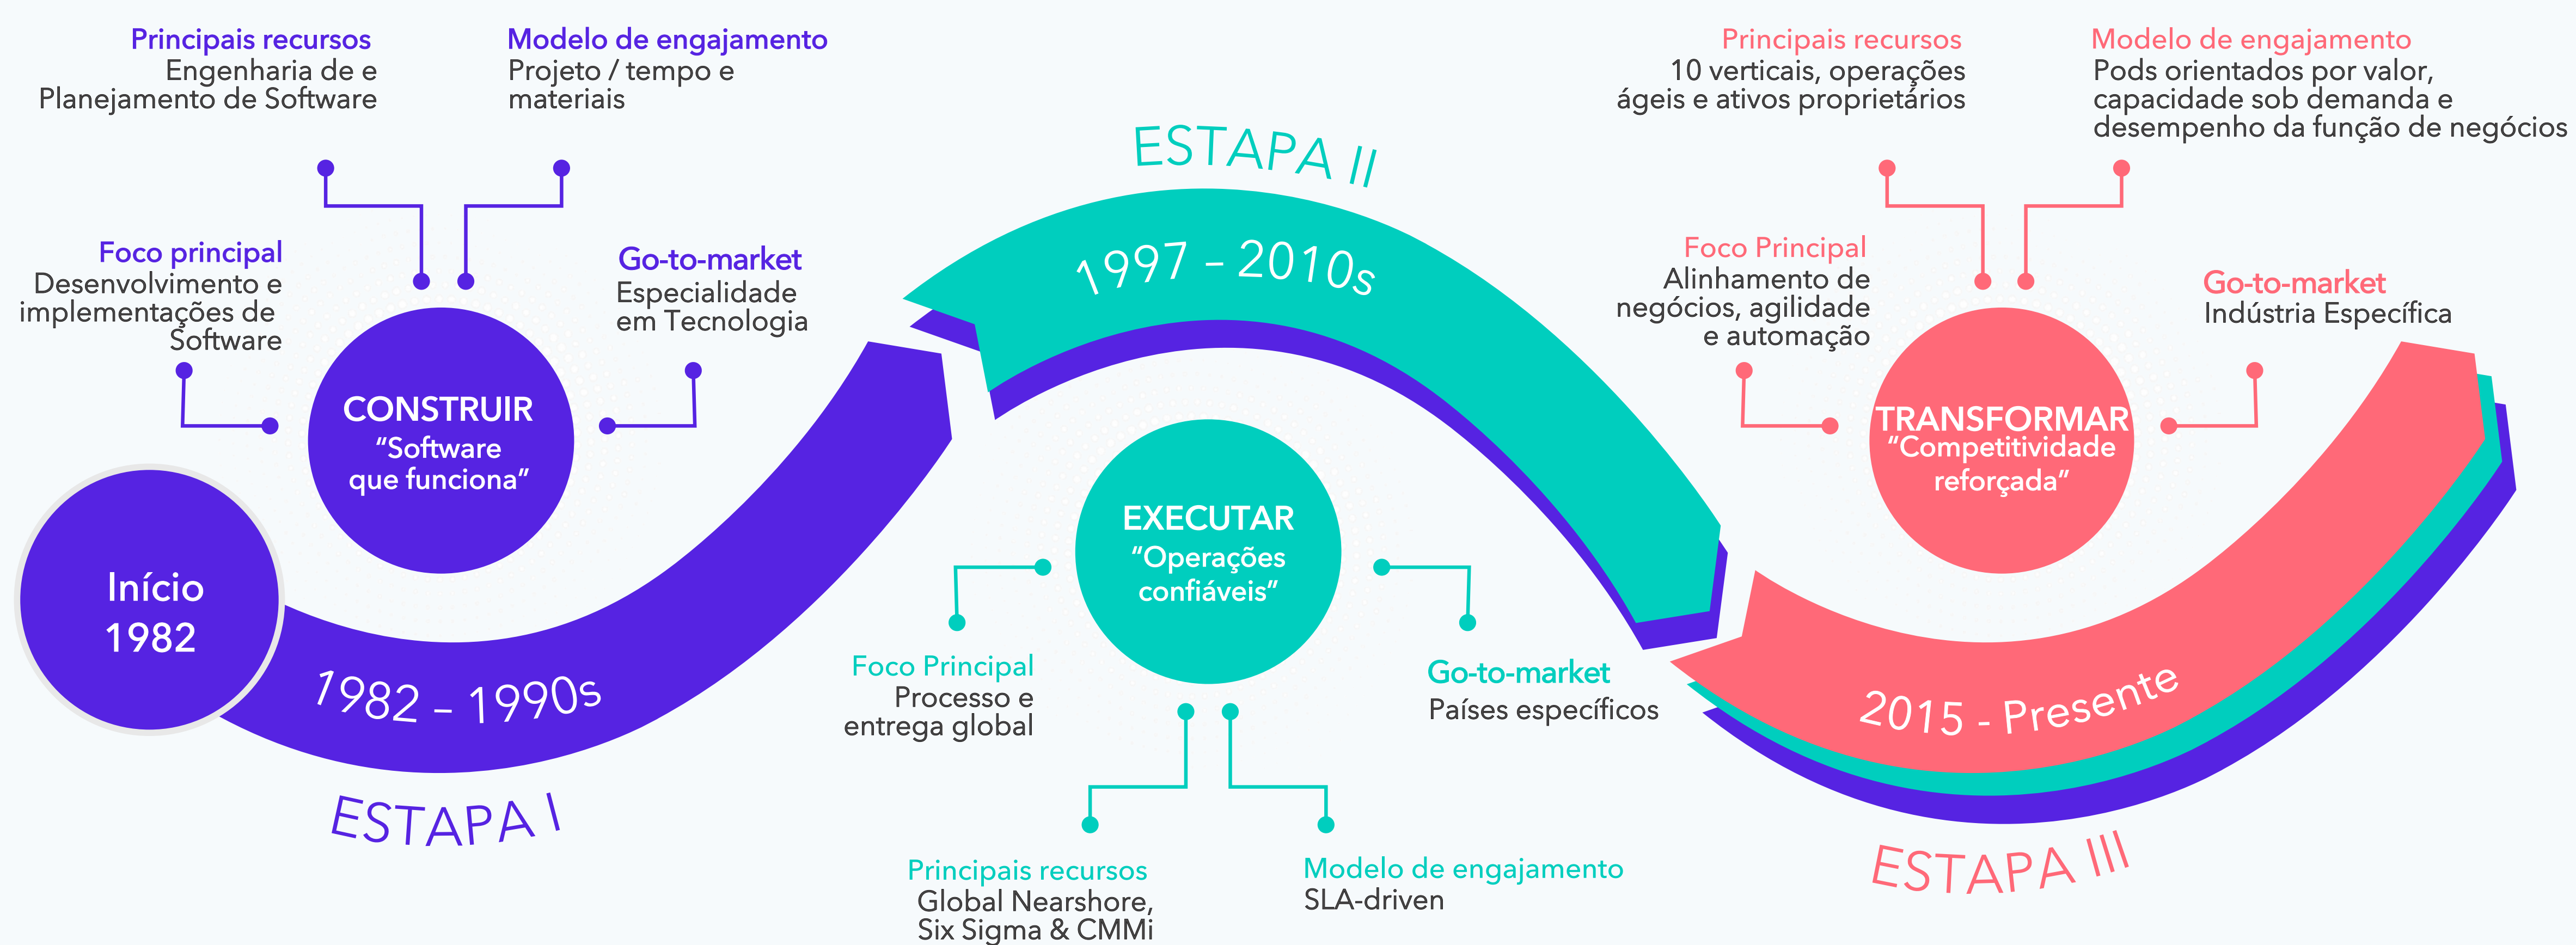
Principais recursos
Engenharia de e Planejamento de Software

Modelo de engajamento
Projeto / tempo e materiais

Foco principal
Desenvolvimento e implementações de Software

Go-to-market
Especialidade em Tecnologia

CONSTRUIR
"Software que funciona"

Início
1982

1982 - 1990s

ESTAPA I

ESTAPA II

1997 - 2010s

EXECUTAR
"Operações confiáveis"

Foco Principal
Processo e entrega global

Go-to-market
Países específicos

Principais recursos
Global Nearshore, Six Sigma & CMMi

Modelo de engajamento
SLA-driven

Principais recursos
10 verticais, operações ágeis e ativos proprietários

Modelo de engajamento
Pods orientados por valor, capacidade sob demanda e desempenho da função de negócios

Foco Principal
Alinhamento de negócios, agilidade e automação

Go-to-market
Indústria Específica

TRANSFORMAR
"Competitividade reforçada"

2015 - Presente

ESTAPA III